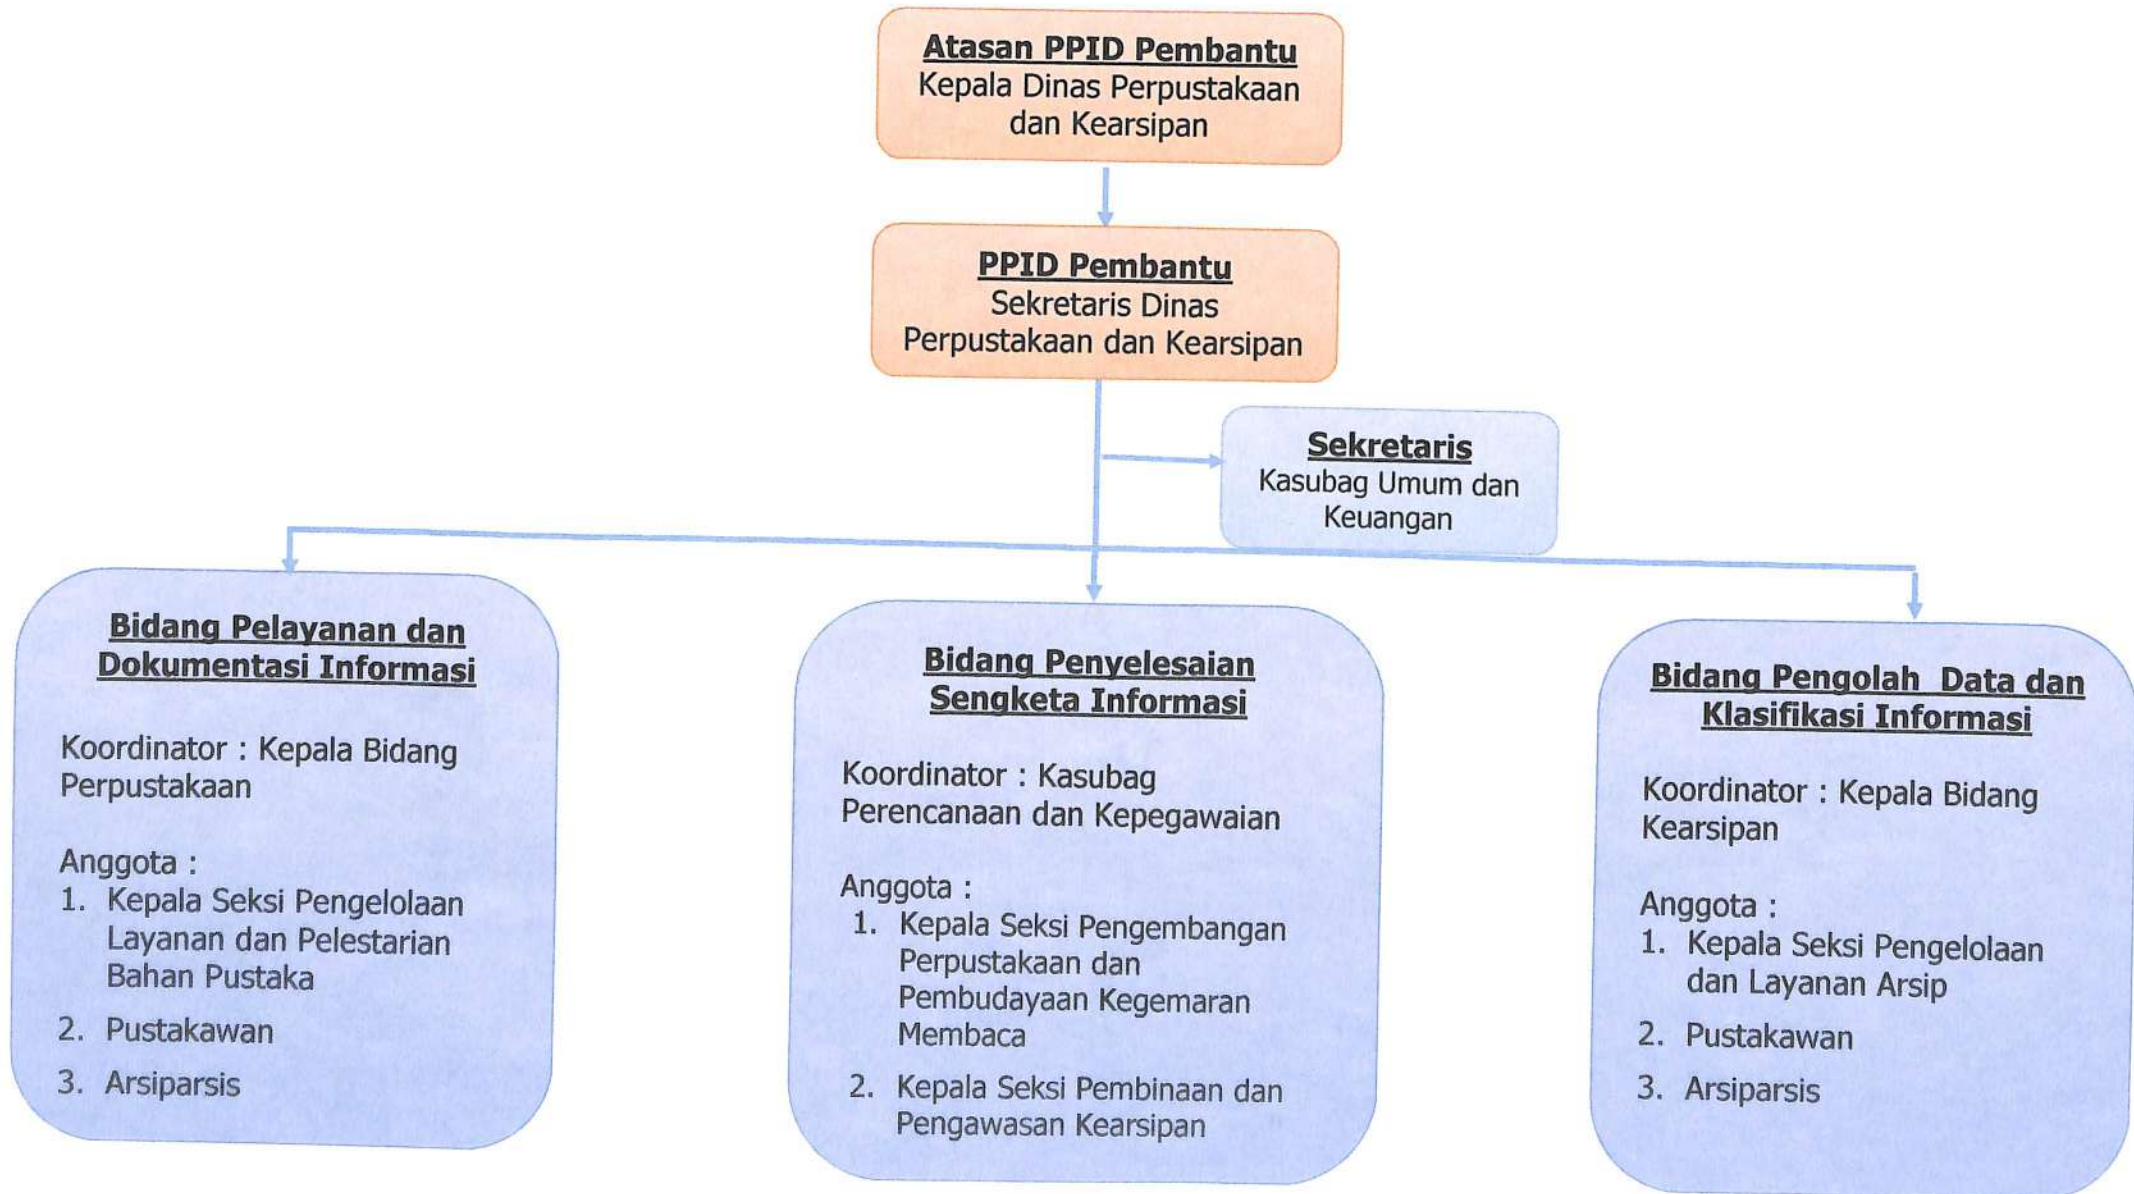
Atasan PPID Pembantu
Kepala Dinas Perpustakaan dan Kearsipan

PPID Pembantu
Sekretaris Dinas Perpustakaan dan Kearsipan

Sekretaris
Kasubag Umum dan Keuangan

Bidang Pelayanan dan Dokumentasi Informasi

Koordinator : Kepala Bidang Perpustakaan

Anggota :
1. Kepala Seksi Pengelolaan Layanan dan Pelestarian Bahan Pustaka
2. Pustakawan
3. Arsiparsis

Bidang Penyelesaian Sengketa Informasi

Koordinator : Kasubag Perencanaan dan Kepegawaian

Anggota :
1. Kepala Seksi Pengembangan Perpustakaan dan Pembudayaan Kegemaran Membaca
2. Kepala Seksi Pembinaan dan Pengawasan Kearsipan

Bidang Pengolah Data dan Klasifikasi Informasi

Koordinator : Kepala Bidang Kearsipan

Anggota :
1. Kepala Seksi Pengelolaan dan Layanan Arsip
2. Pustakawan
3. Arsiparsis